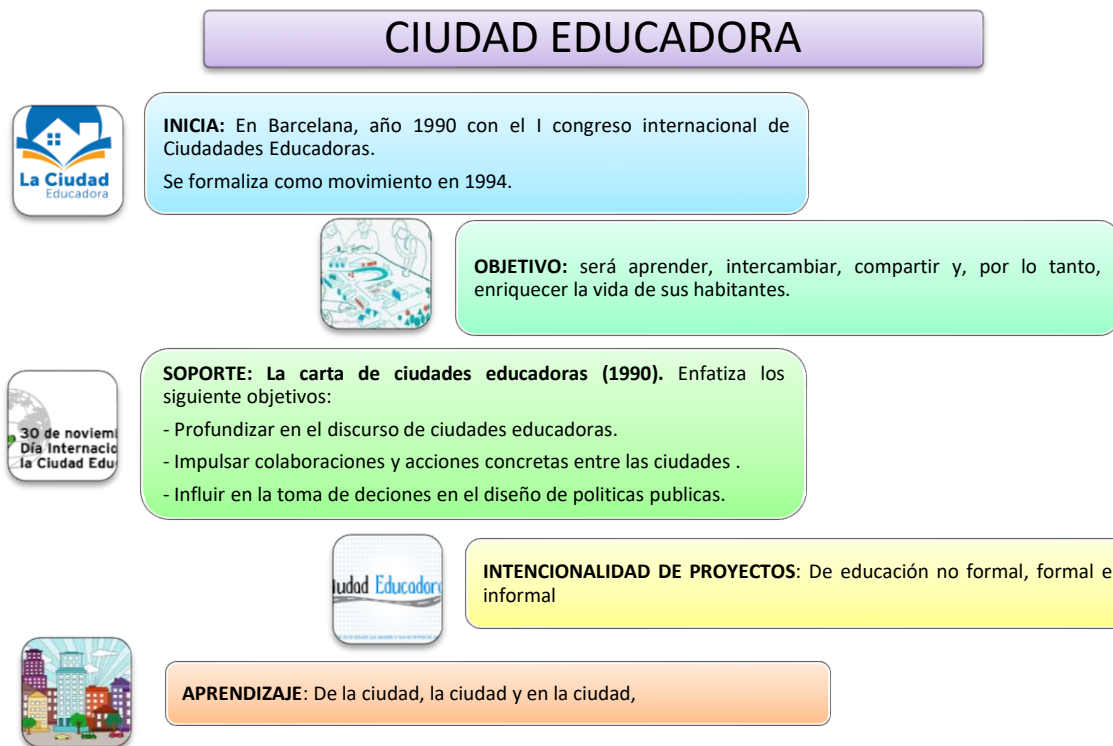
CIUDAD EDUCADORA

La Ciudad
Educadora

**INICIA:** En Barcelana, año 1990 con el I congreso internacional de Ciudadades Educadoras.

Se formaliza como movimiento en 1994.

**OBJETIVO:** será aprender, intercambiar, compartir y, por lo tanto, enriquecer la vida de sus habitantes.

30 de noviemb
Día Internacio
la Ciudad Edu

**SOPORTE: La carta de ciudades educadoras (1990).** Enfatiza los siguiente objetivos:

- Profundizar en el discurso de ciudades educadoras.

- Impulsar colaboraciones y acciones concretas entre las ciudades .

- Influir en la toma de deciones en el diseño de politicas publicas.

udad Educadora

**INTENCIONALIDAD DE PROYECTOS**: De educación no formal, formal e informal

**APRENDIZAJE**: De la ciudad, la ciudad y en la ciudad,